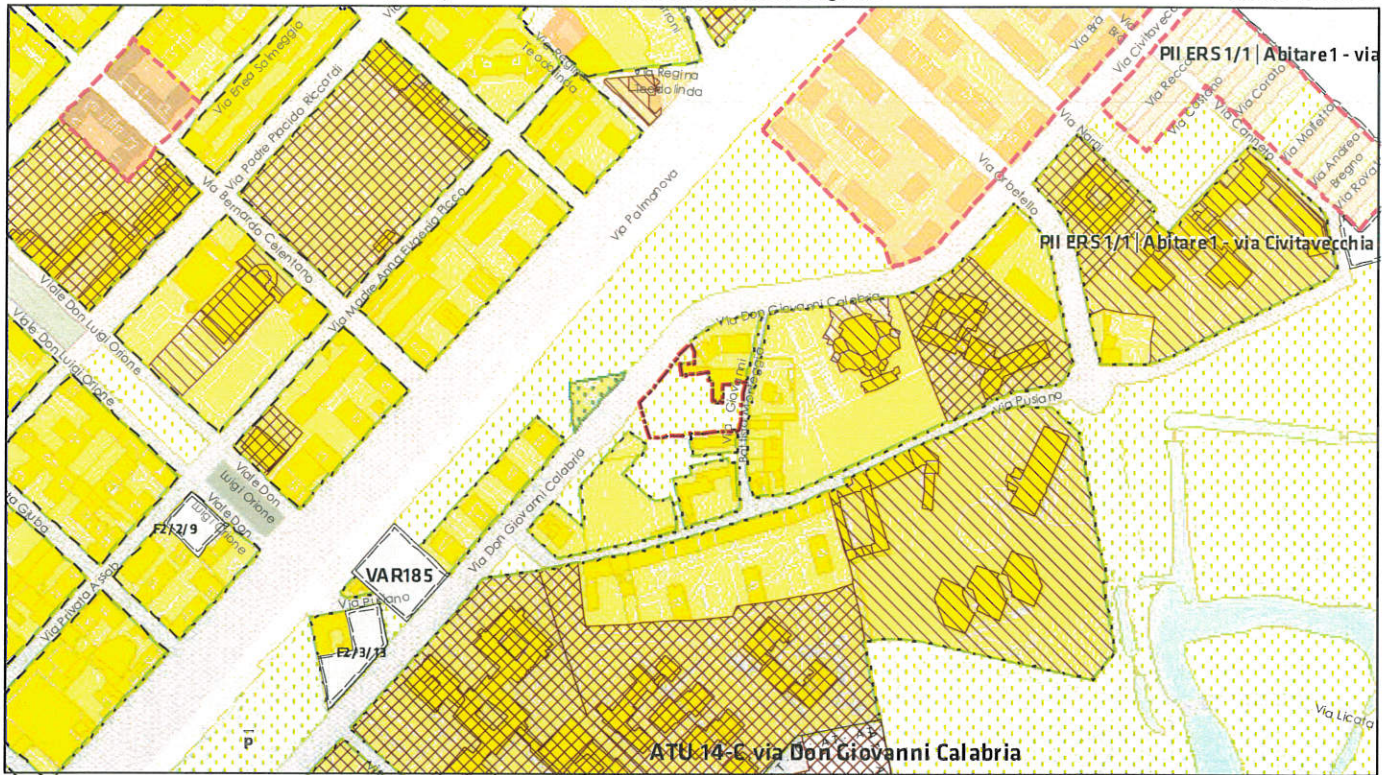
PII ERS 1/1 | Abitare1 - via
Via Bra
Via Civitavecchia
Via Recco
Via Castano
Via Carata
Via Camerin
Via Molfetta
Via Andrea Bregno
Via Rovato
Via Regina Teodolinda
Via Regina Teodolinda
Via Enea Salmeggia
Via Padre Placido Riccardi
Via Bernardo Celentano
Via Madre Anna Eugenia Picco
Via Palmanova
Via Orbetello
Via Narni
PII ERS 1/1 | Abitare1 - via Civitavecchia
Via Don Giovanni Calabria
Viale Don Luigi Orione
Viale Don Luigi Orione
Viale Don Luigi Orione
Viale Don Luigi Orione
Via Giovanni Battista Bertini
Via Pusiano
Via Don Giovanni Calabria
Via Gubia
F2/2/9
Via Privata Asolo
VAR185
Via Pusiano
F2/3/13
P
Via Licata
ATU 14-C via Don Giovanni Calabria